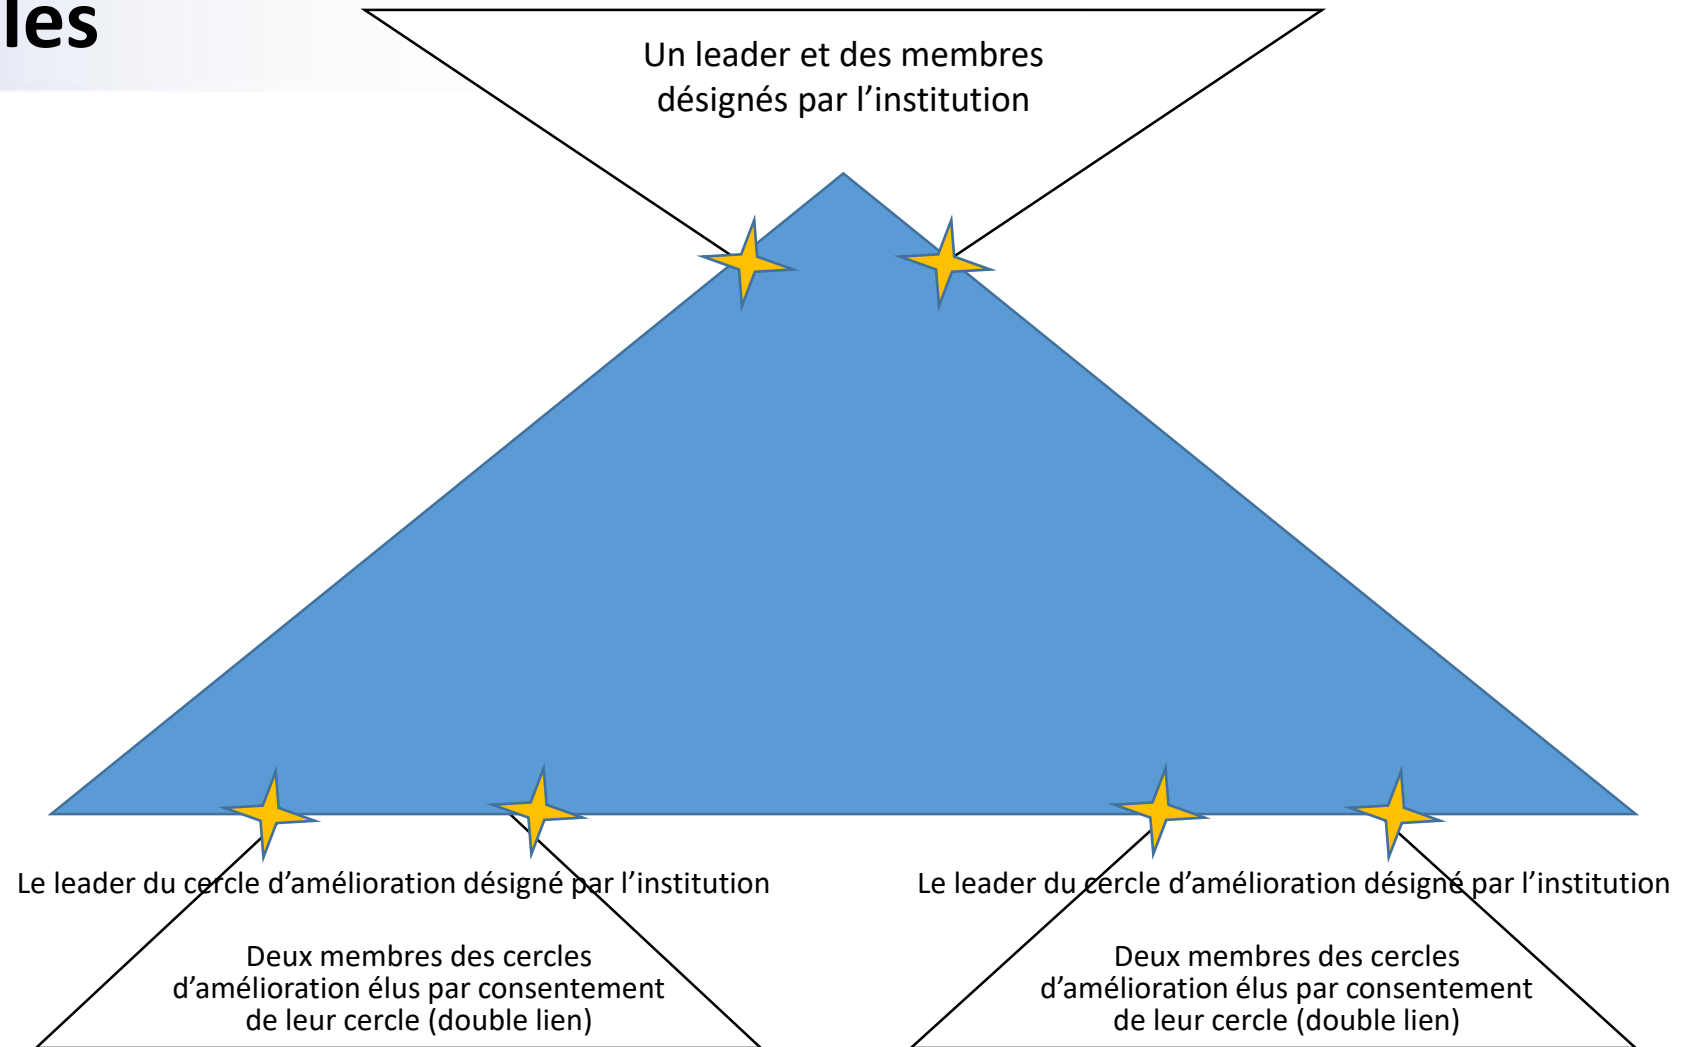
les

Un leader et des membres désignés par l’institution

Le leader du cercle d’amélioration désigné par l’institution

Deux membres des cercles d’amélioration élus par consentement de leur cercle (double lien)

Le leader du cercle d’amélioration désigné par l’institution

Deux membres des cercles d’amélioration élus par consentement de leur cercle (double lien)